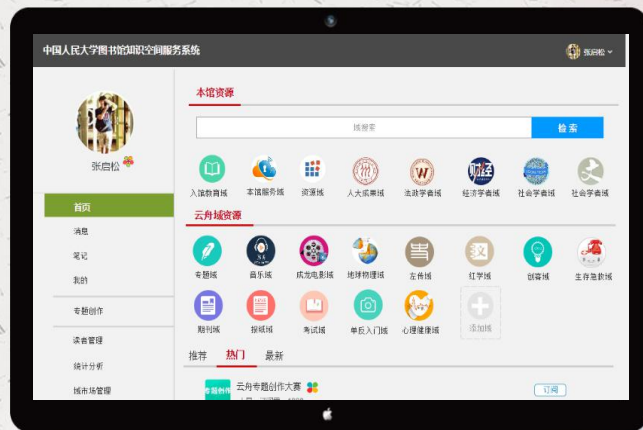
中国人民大学图书馆知识空间服务系统

张启松

张启松

首页
消息
笔记
我的
专题创作
读者管理
统计分析
城市场管理

本馆资源

域搜索
检索

入馆教育域
本馆服务域
资源域
人大藏书域
法政学者域
经济学者域
社会学者域
社会学者域

云舟域资源

专题域
音乐域
成龙电影域
地球物理域
左传域
红学域
创客域
生存急救域
期刊域
报纸域
考试域
单反入门域
心理健康域
添加域

推荐
热门
最新

云舟专题创作大赛
订阅